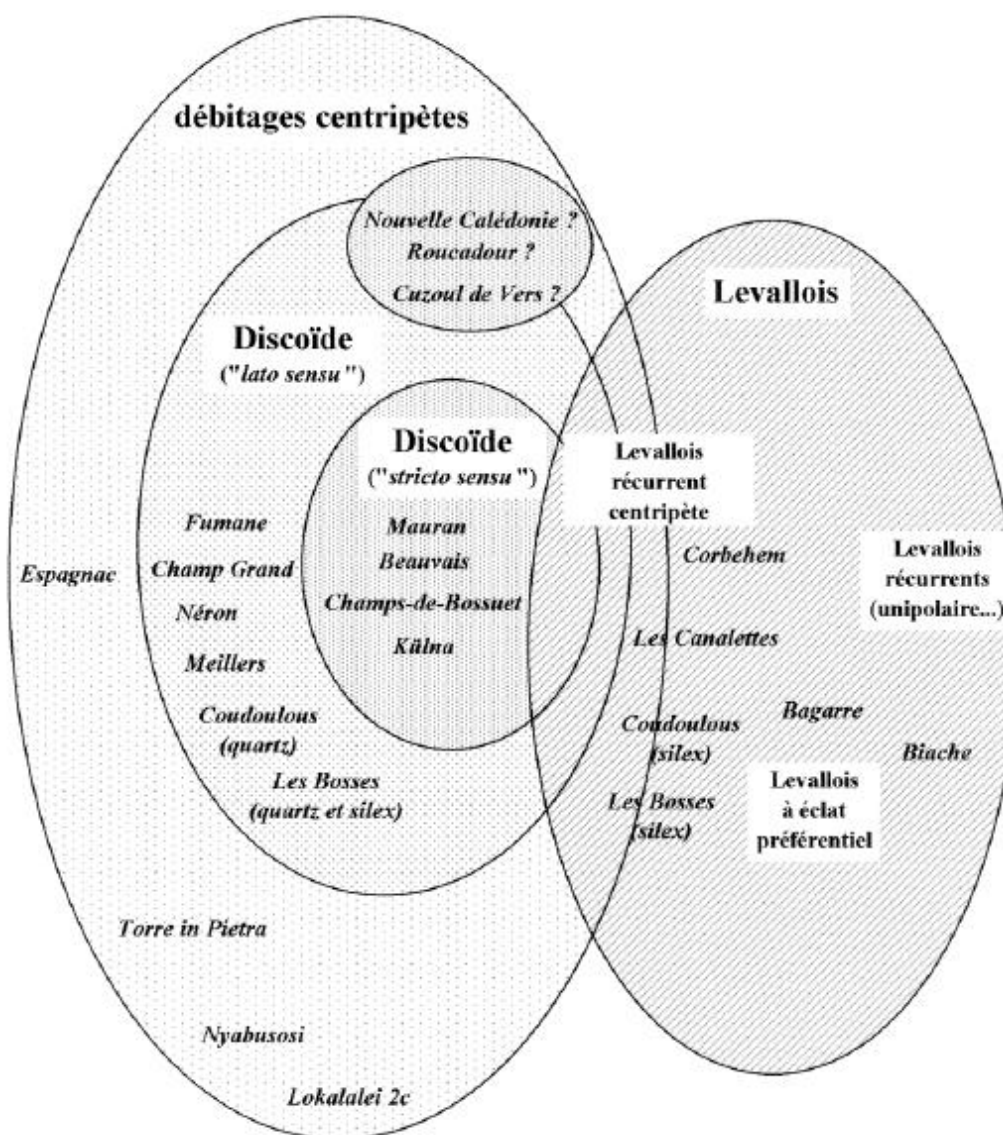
débitages centripètes

Nouvelle Calédonie ?
Roucadour ?
Cuzoul de Vers ?

Levallois

Discoïde
("lato sensu")

Discoïde
("stricto sensu")

Levallois récurrent centripète

Fumane
Champ Grand
Néron
Meillers
Coudoulous (quartz)
Les Bosses (quartz et silex)

Mauran
Beauvais
Champs-de-Bossuet
Külna

Espagnac

Corbehem

Levallois récurrents (unipolaire...)

Les Canalettes

Coudoulous (silex)

Bagarre

Biache

Les Bosses (silex)

Levallois à éclat préférentiel

Torre in Pietra

Nyabusosi

Lokalalei 2c